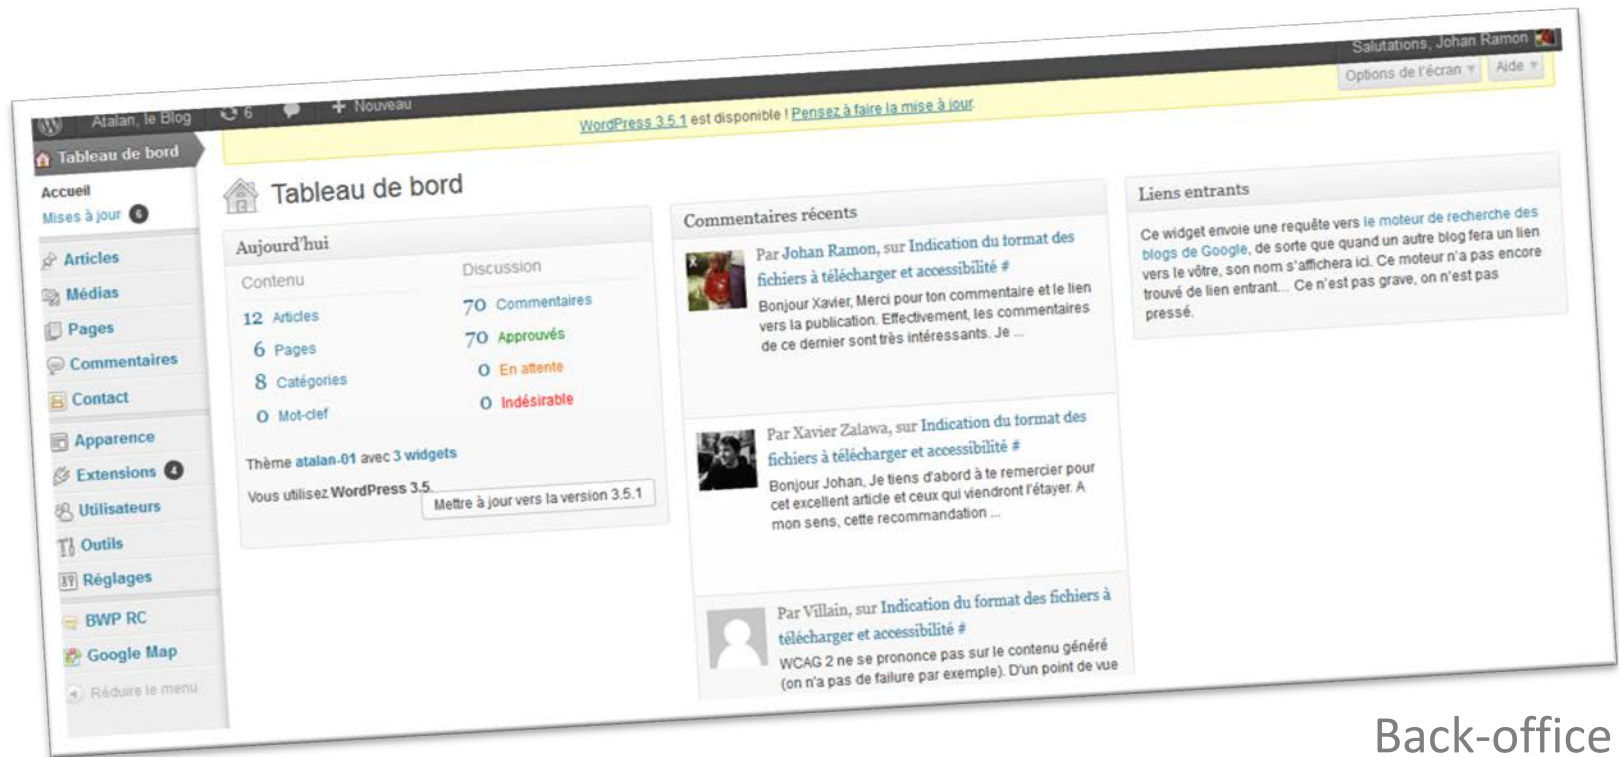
Atalan, le Blog 6 Nouveau

Salutations, Johan Ramon

Options de l'écran Aide

WordPress 3.5.1 est disponible ! Pensez à faire la mise à jour.

Tableau de bord

Accueil
Mises à jour 6

Articles
Médias
Pages
Commentaires
Contact
Apparence
Extensions 4
Utilisateurs
Outils
Réglages
BWP RC
Google Map
Réduire le menu

Tableau de bord

Aujourd'hui

Contenu
12 Articles
6 Pages
8 Catégories
0 Mot-clef

Discussion
70 Commentaires
70 Approuvés
0 En attente
0 Indésirable

Thème atalan-01 avec 3 widgets

Vous utilisez WordPress 3.5.

Mettre à jour vers la version 3.5.1

Commentaires récents

Par Johan Ramon, sur Indication du format des fichiers à télécharger et accessibilité #
Bonjour Xavier, Merci pour ton commentaire et le lien vers la publication. Effectivement, les commentaires de ce dernier sont très intéressants. Je ...

Par Xavier Zalawa, sur Indication du format des fichiers à télécharger et accessibilité #
Bonjour Johan, Je tiens d'abord à te remercier pour cet excellent article et ceux qui viendront l'étayer. A mon sens, cette recommandation ...

Par Villain, sur Indication du format des fichiers à télécharger et accessibilité #
WCAG 2 ne se prononce pas sur le contenu généré (on n'a pas de failure par exemple). D'un point de vue

Liens entrants

Ce widget envoie une requête vers le moteur de recherche des blogs de Google, de sorte que quand un autre blog fera un lien vers le vôtre, son nom s'affichera ici. Ce moteur n'a pas encore trouvé de lien entrant... Ce n'est pas grave, on n'est pas pressé.

Back-office